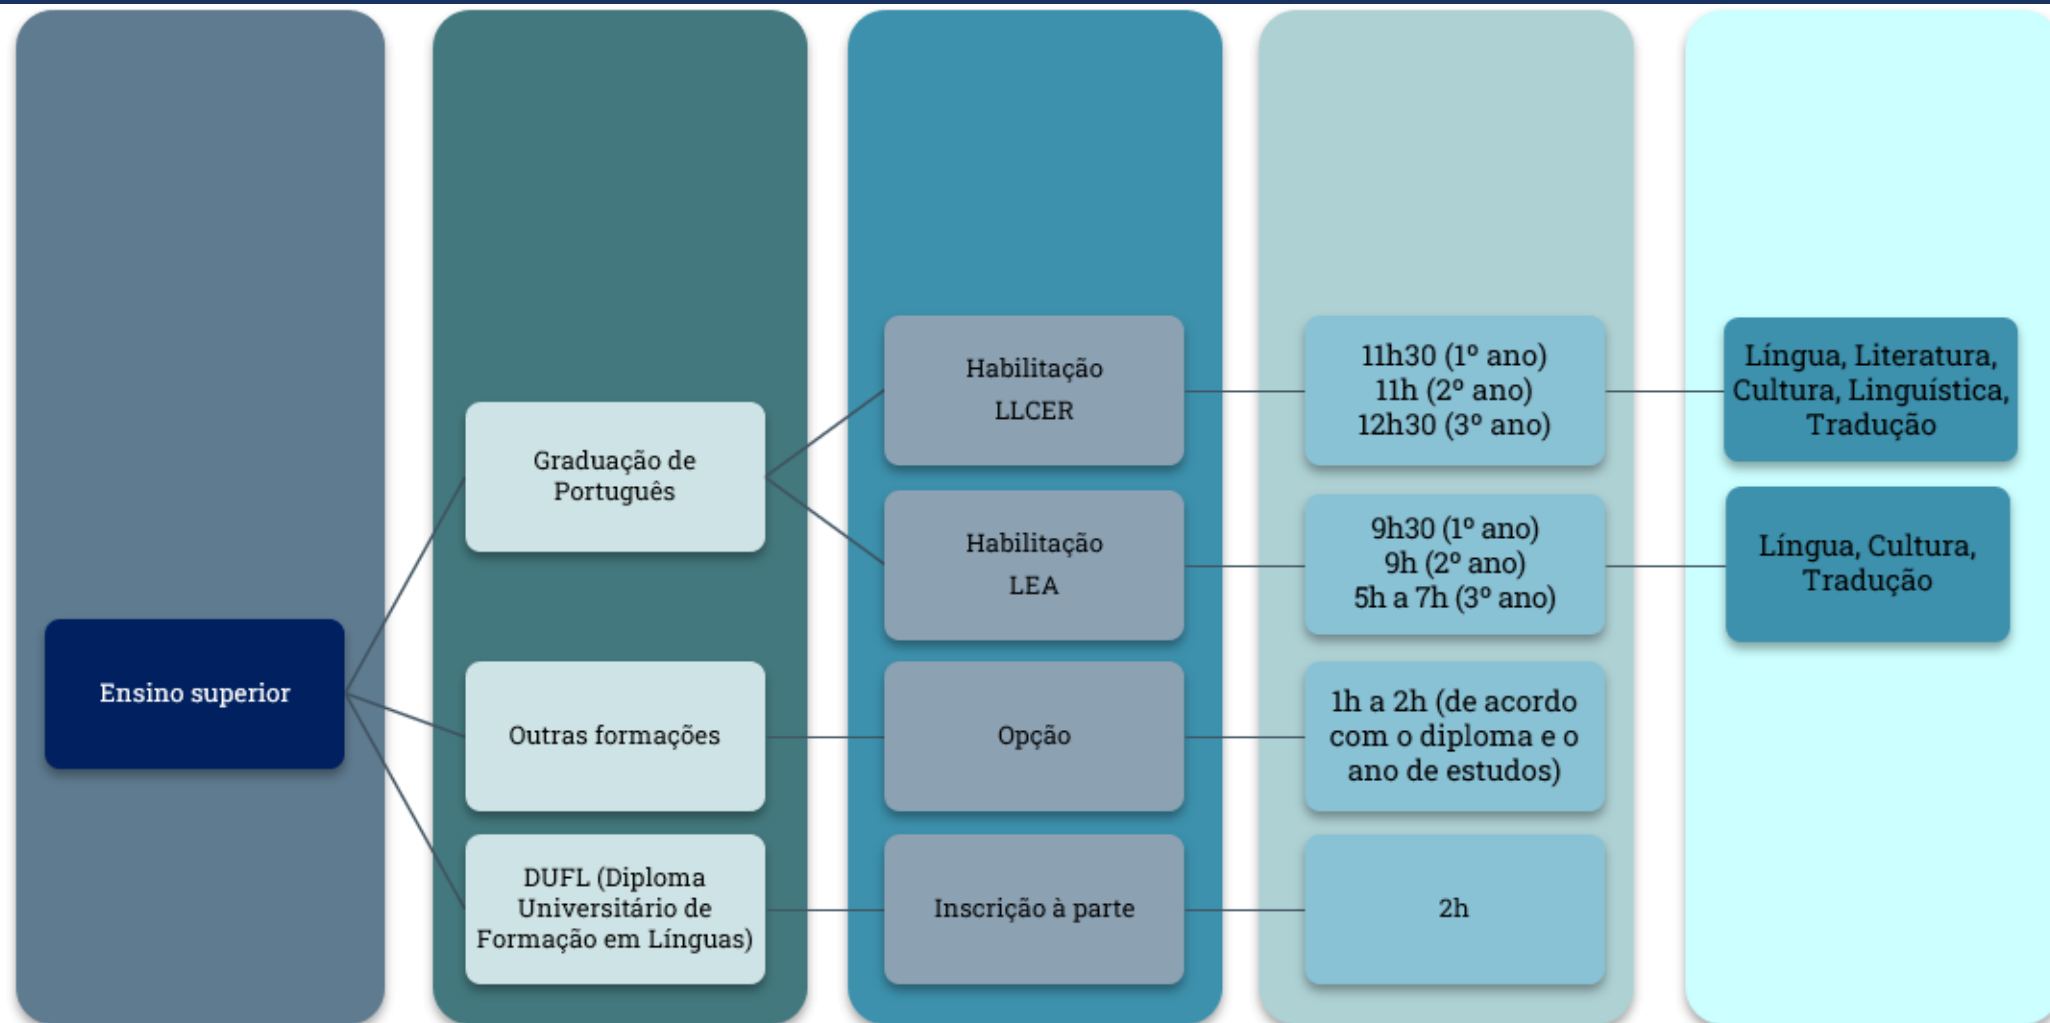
Ensino superior

Graduação de Português

Outras formações

DUFL (Diploma Universitário de Formação em Línguas)

Habilitação LLCER

Habilitação LEA

Opção

Inscrição à parte

11h30 (1º ano)
11h (2º ano)
12h30 (3º ano)

9h30 (1º ano)
9h (2º ano)
5h a 7h (3º ano)

1h a 2h (de acordo com o diploma e o ano de estudos)

2h

Língua, Literatura, Cultura, Linguística, Tradução

Língua, Cultura, Tradução